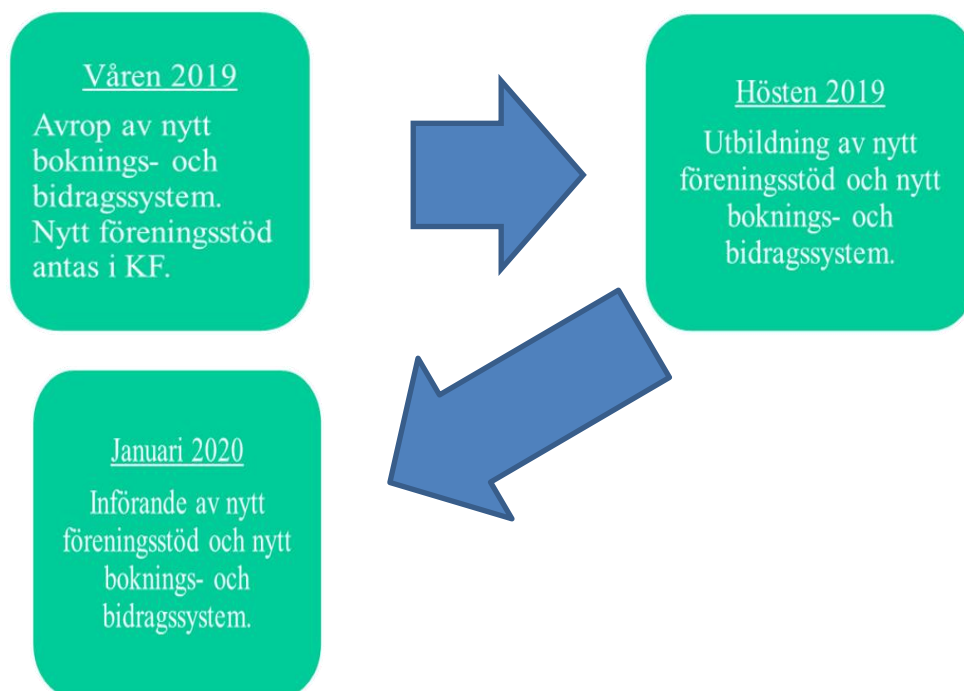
Våren 2019

Avrop av nytt boknings- och bidragssystem. Nytt föreningsstöd antas i KF.

Hösten 2019

Utbildning av nytt föreningsstöd och nytt boknings- och bidragssystem.

Januari 2020

Införande av nytt föreningsstöd och nytt boknings- och bidragssystem.